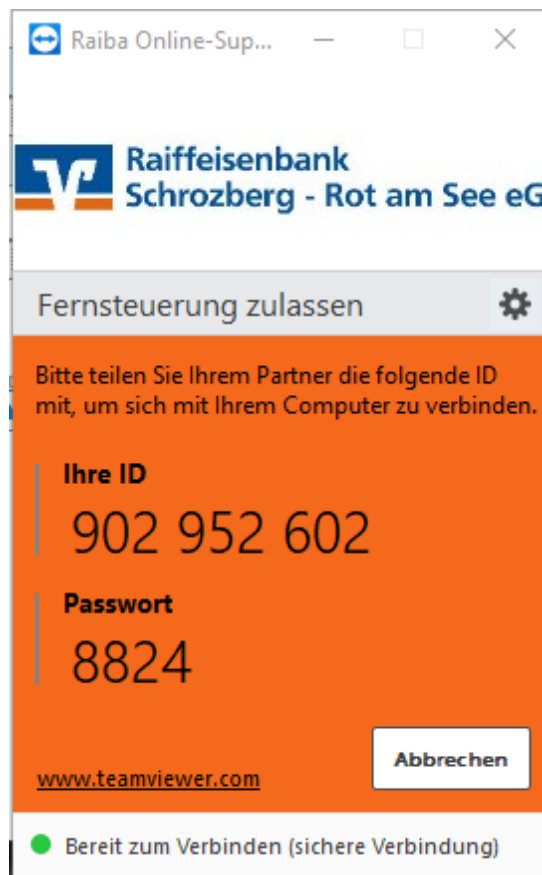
Raiba Online-Sup...

Raiffeisenbank
Schrozberg - Rot am See eG

Fernsteuerung zulassen

Bitte teilen Sie Ihrem Partner die folgende ID mit, um sich mit Ihrem Computer zu verbinden.

Ihre ID
902 952 602

Passwort
8824

Abbrechen

www.teamviewer.com

Bereit zum Verbinden (sichere Verbindung)